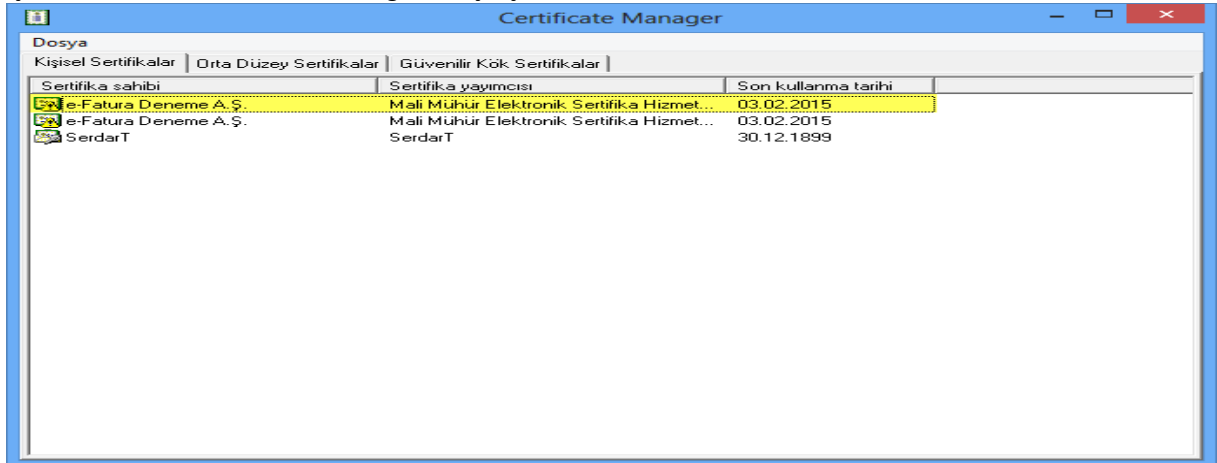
Certificate Manager

Dosya

Kişisel Sertifikalar | Orta Düzey Sertifikalar | Güvenilir Kök Sertifikalar

| Sertifika sahibi | Sertifika yayımcısı | Son kullanma tarihi |
|---|---|---|
| e-Fatura Deneme A.Ş. | Mali Mühür Elektronik Sertifika Hizmet... | 03.02.2015 |
| e-Fatura Deneme A.Ş. | Mali Mühür Elektronik Sertifika Hizmet... | 03.02.2015 |
| SerdarT | SerdarT | 30.12.1899 |